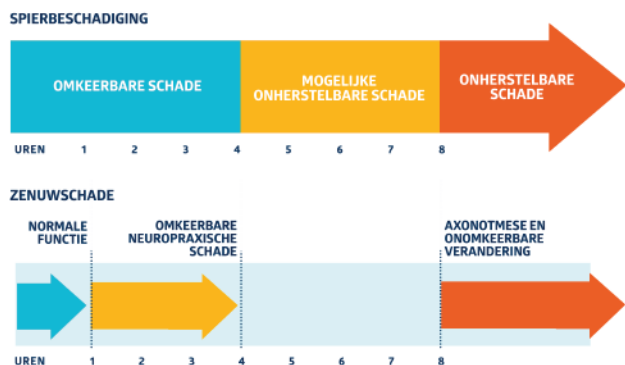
SPIERBESCHADIGING

OMKEERBARE SCHADE

MOGELIJKE ONHERSTELBARE SCHADE

ONHERSTELBARE SCHADE

UREN 1 2 3 4 5 6 7 8

ZENUWSCHADE

NORMALE FUNCTIE

OMKEERBARE NEUROPRAXISCHE SCHADE

AXONOTMESE EN ONOMKEERBARE VERANDERING

UREN 1 2 3 4 5 6 7 8